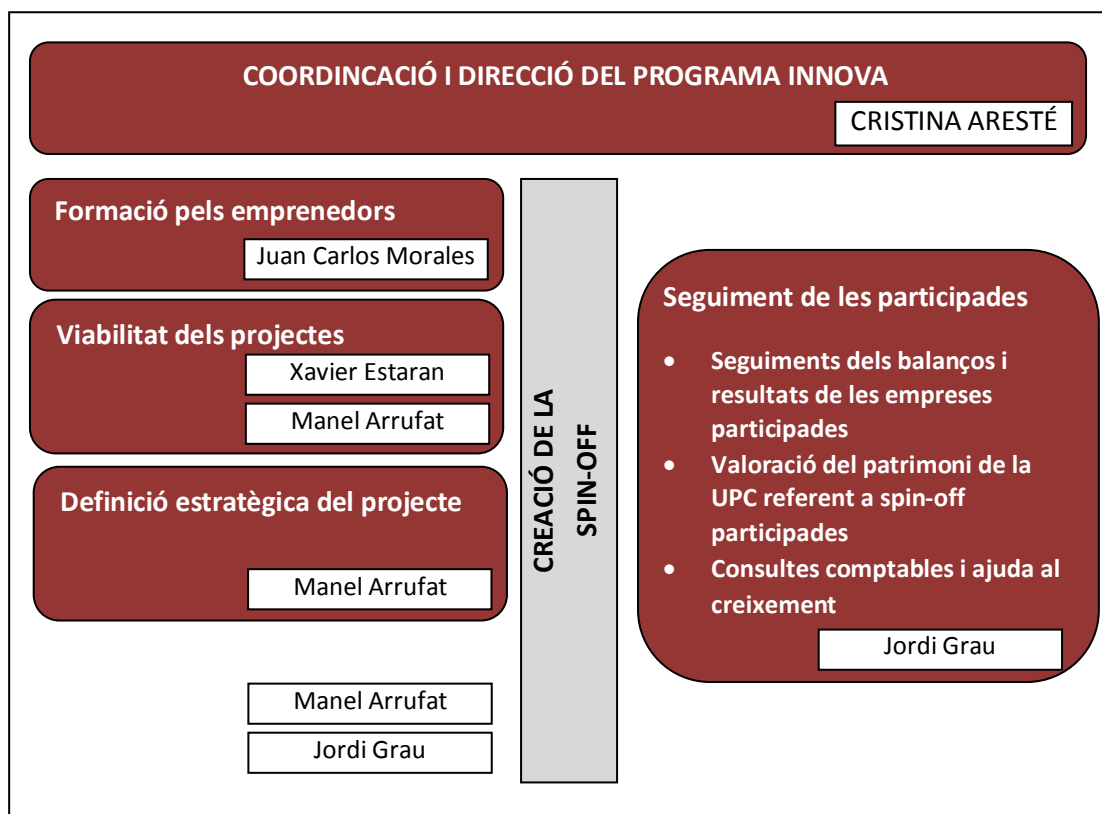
COORDINCACIÓ I DIRECCIÓ DEL PROGRAMA INNOVA
CRISTINA ARESTÉ

Formació pels emprenedors
Juan Carlos Morales

Viabilitat dels projectes
Xavier Estaran
Manel Arrufat

Definició estratègica del projecte
Manel Arrufat

Manel Arrufat
Jordi Grau

CREACIÓ DE LA SPIN-OFF

Seguiment de les participades

- Seguiments dels balanços i resultats de les empreses participades
- Valoració del patrimoni de la UPC referent a spin-off participades
- Consultes comptables i ajuda al creixement

Jordi Grau